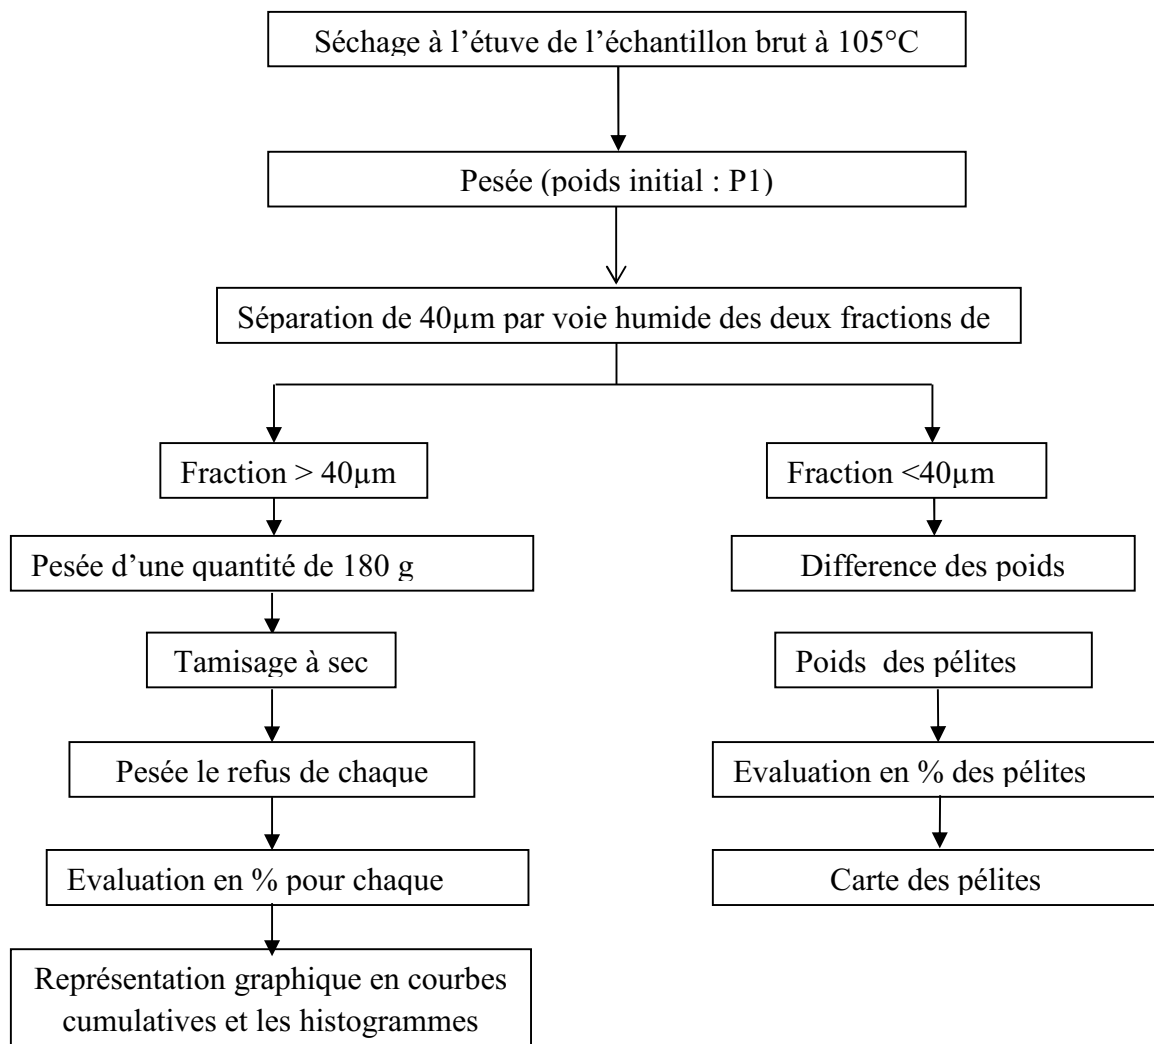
Séchage à l'étuve de l'échantillon brut à 105°C

Pesée (poids initial : P1)

Séparation de 40µm par voie humide des deux fractions de

Fraction > 40µm

Pesée d'une quantité de 180 g

Tamisage à sec

Pesée le refus de chaque

Evaluation en % pour chaque

Représentation graphique en courbes cumulatives et les histogrammes

Fraction <40µm

Difference des poids

Poids des pélites

Evaluation en % des pélites

Carte des pélites